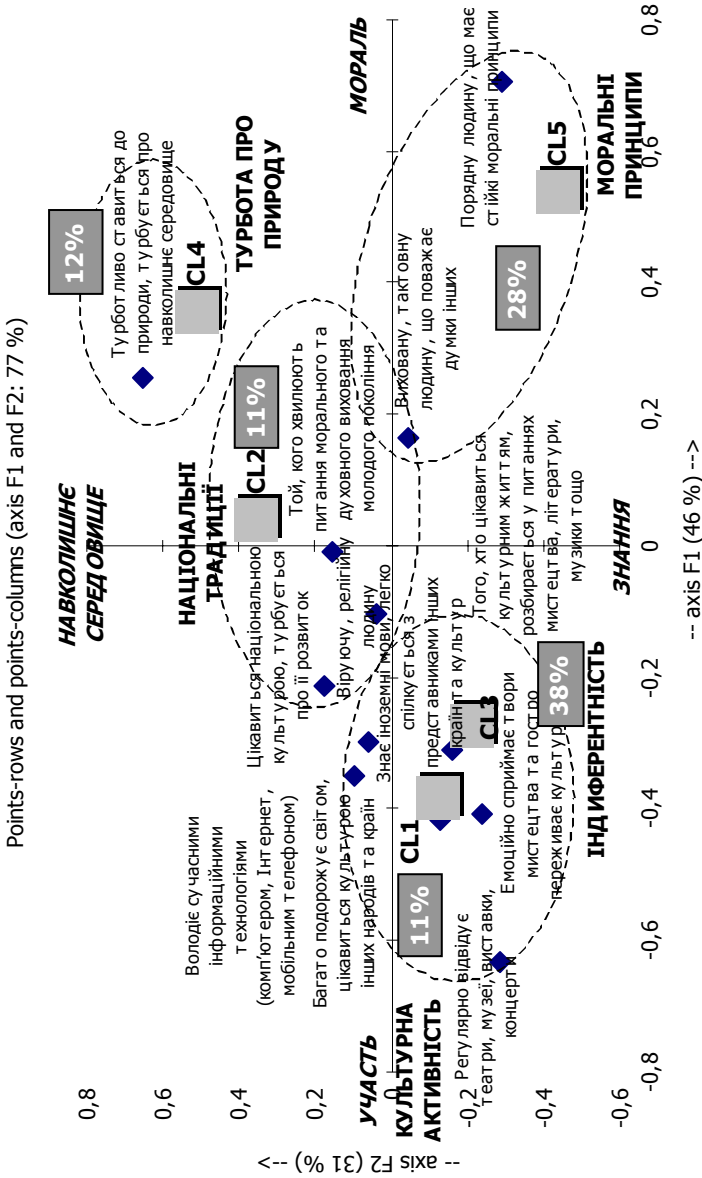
Points-rows and points-columns (axis F1 and F2: 77 %)

-- axis F2 (31 %) -->

-- axis F1 (46 %) -->

0,8
0,6
0,4
0,2
0
-0,2
-0,4
-0,6

-0,8
-0,6
-0,4
-0,2
0
0,2
0,4
0,6
0,8

МОРАЛЬ

ЗНАННЯ

УЧАСТЬ

НАВКОЛИШНЄ СЕРЕДОВИЩЕ

ТУРБОТА ПРО ПРИРОДУ

CL4

12%

Турботливо ставиться до природи, турбується про навколишнє середовище

НАЦІОНАЛЬНІ ТРАДИЦІЇ

CL2

11%

Той, кого хвилюють питання морального та духовного виховання молодого покоління

Цікавиться національною культурою, турбується про її розвиток

Віруючу, релігійну людину

Знає іноземні мови, легко спілкується з представниками інших країн та культур

Вихованy, тактовну людину, що поважає думки інших

Порядну людину, що має стійкі моральні принципи

CL5

МОРАЛЬНІ ПРИНЦИПИ

28%

Того, хто цікавиться культурним життям, розбирається у питаннях мистецтва, літератури, музики тощо

CL3

38%

ІНДИФЕРЕНТНІСТЬ

Емоційно сприймає твори мистецтва та гостро переживає культуру

Володіє сучасними інформаційними технологіями (комп'ютером, Інтернет, мобільним телефоном)

Багато подорожує світом, цікавиться культурою інших народів та країн

CL1

11%

КУЛЬТУРНА АКТИВНІСТЬ

Регулярно відвідує театри, музеї, виставки, концерти